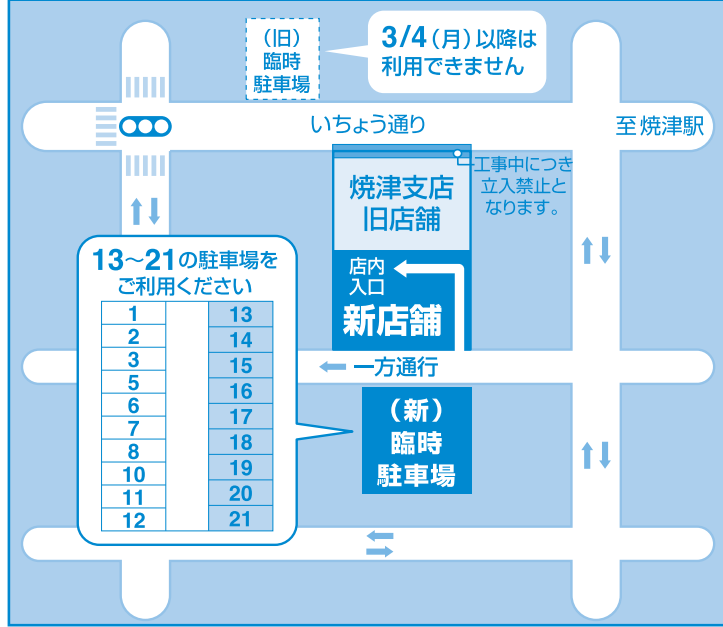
（旧）
臨時
駐車場

3/4（月）以降は
利用できません

いちょう通り

至 焼津駅

焼津支店
旧店舗

工事中につき
立入禁止と
なります。

13〜21の駐車場を
ご利用ください

| 1 | | 13 |
|---|---|---|
| 2 | | 14 |
| 3 | | 15 |
| 5 | | 16 |
| 6 | | 17 |
| 7 | | 18 |
| 8 | | 19 |
| 10 | | 20 |
| 11 | | 21 |
| 12 | | |

店内
入口
新店舗

一方通行

（新）
臨時
駐車場